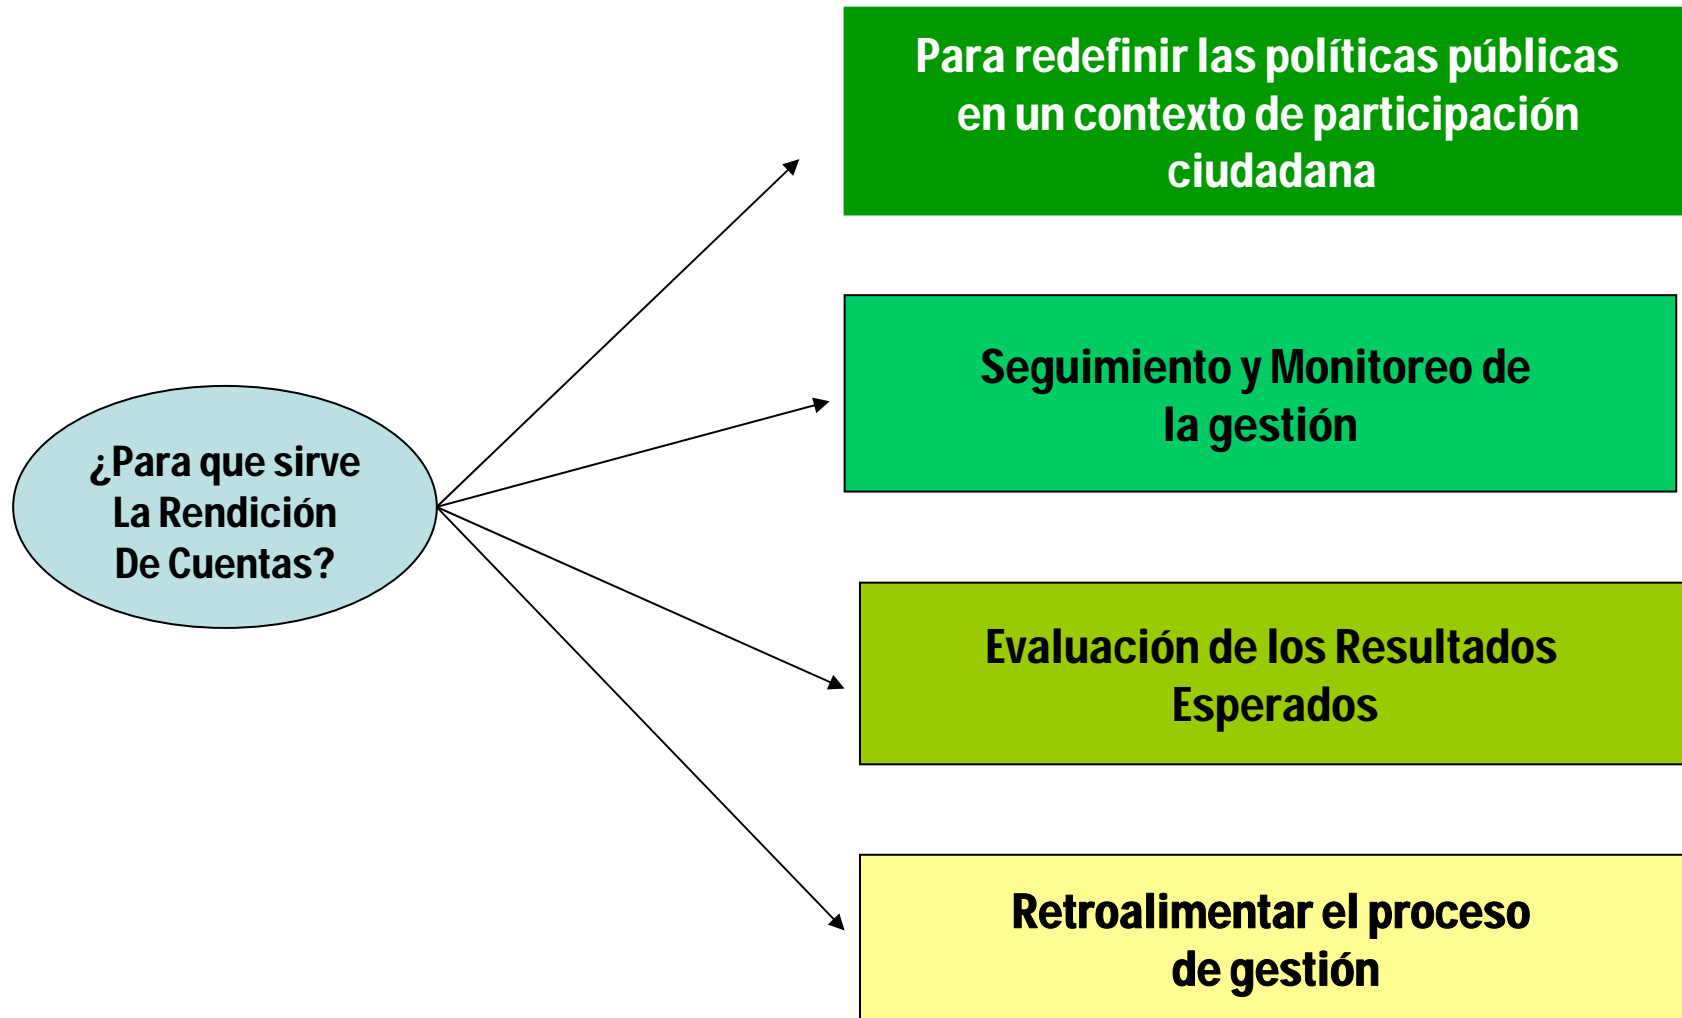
¿Para que sirve La Rendición De Cuentas?

Para redefinir las políticas públicas en un contexto de participación ciudadana

Seguimiento y Monitoreo de la gestión

Evaluación de los Resultados Esperados

Retroalimentar el proceso de gestión